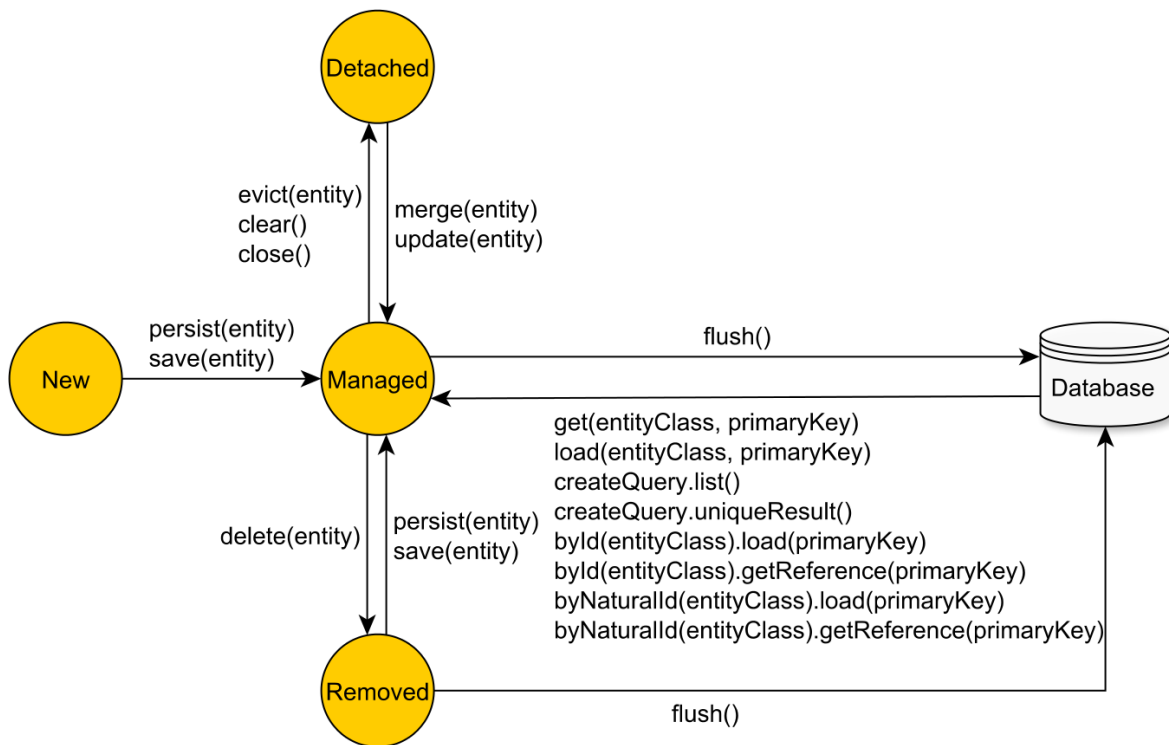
Detached

evict(entity)
clear()
close()

merge(entity)
update(entity)

persist(entity)
save(entity)

New

Managed

flush()

Database

get(entityClass, primaryKey)
load(entityClass, primaryKey)
createQuery.list()
createQuery.uniqueResult()
byId(entityClass).load(primaryKey)
byId(entityClass).getReference(primaryKey)
byNaturalId(entityClass).load(primaryKey)
byNaturalId(entityClass).getReference(primaryKey)

delete(entity)

persist(entity)
save(entity)

Removed

flush()